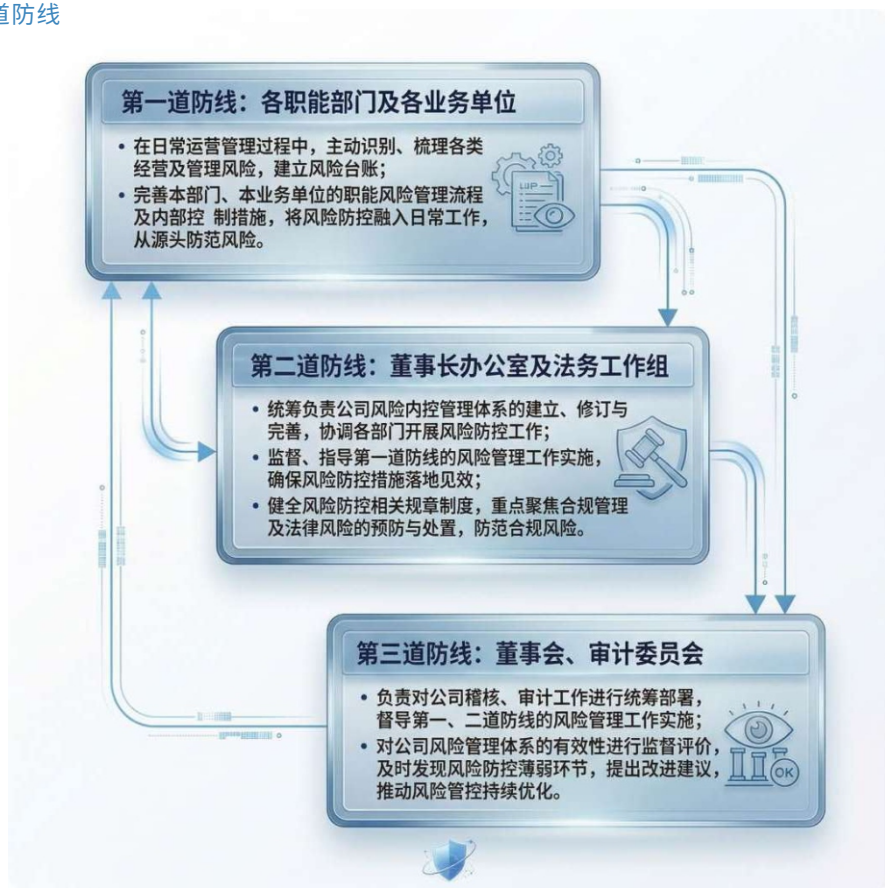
道防线

第一道防线：各职能部门及各业务单位

• 在日常运营管理过程中，主动识别、梳理各类经营及管理风险，建立风险台账；
• 完善本部门、本业务单位的职能风险管理流程及内部控 制措施，将风险防控融入日常工作，从源头防范风险。

第二道防线：董事长办公室及法务工作组

• 统筹负责公司风险内控管理体系的建立、修订与完善，协调各部门开展风险防控工作；
• 监督、指导第一道防线的风险管理工作实施，确保风险防控措施落地见效；
• 健全风险防控相关规章制度，重点聚焦合规管理及法律风险的预防与处置，防范合规风险。

第三道防线：董事会、审计委员会

• 负责对公司稽核、审计工作进行统筹部署，督导第一、二道防线的风险管理工作实施；
• 对公司风险管理体系的有效性进行监督评价，及时发现风险防控薄弱环节，提出改进建议，推动风险管控持续优化。

OK